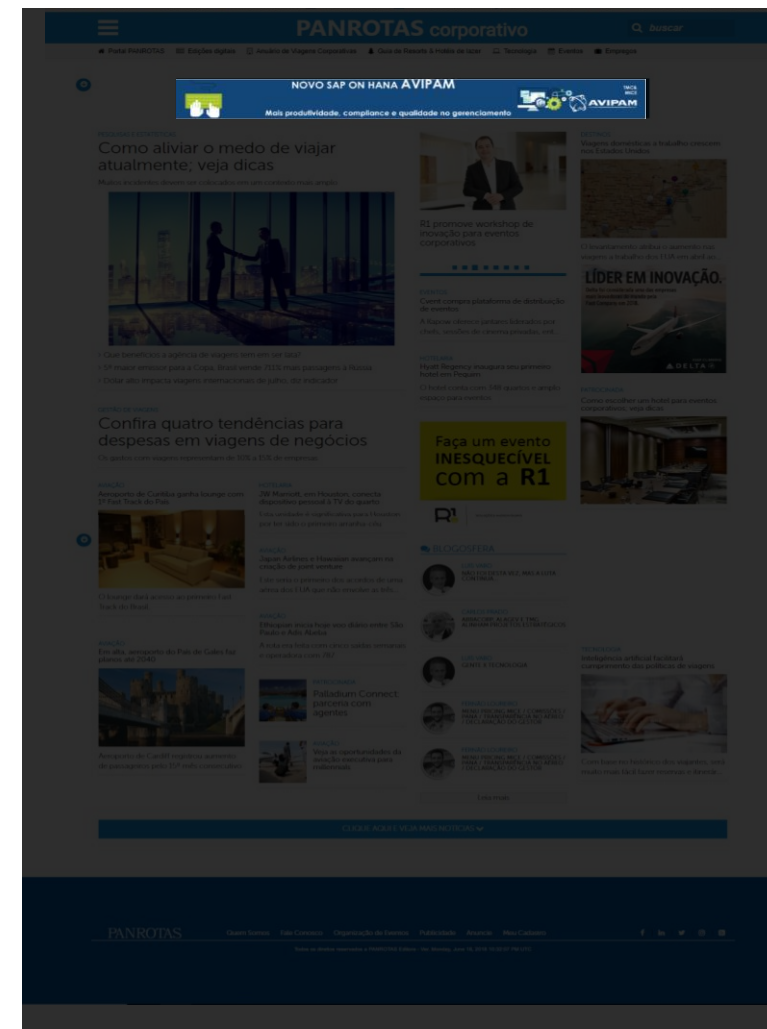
PANROTAS corporativo

buscar

Portal PANROTAS | Edições digitais | Anuário de Viagens Corporativas | Guia de Resorts & Hotéis de lazer | Tecnologia | Eventos | Empregos

NOVO SAP ON HANA AVIPAM
Mais produtividade, compliance e qualidade no gerenciamento
AVIPAM

Como aliviar o medo de viajar atualmente; veja dicas

• Que benefícios a agência de viagens tem em ser ISO?
• 1º maior emissor para a Copa, Brasil emite 71% mais passagens à Rússia
• Dólar alto impacta viagens internacionais de julho, diz indicador

Confira quatro tendências para despesas em viagens de negócios

Aeroporto de Curitiba ganha lounge com 1º Fast Track do País

JW Marriott, em Houston, conecta dispositivo pessoal à TV do quarto

Japan Airlines e Hawaiian avançam na criação de joint venture

Ethiopian inicia hoje voo diário entre São Paulo e Adis Abeba

Em alta, aeroporto de Foz do Iguaçu faz planos até 2040

Palladium Connect: parceria com agentes

R1 promove workshop de inovação para eventos corporativos

Hyatt Regency inaugura seu primeiro hotel em Pequim

Faça um evento INESQUECÍVEL com a R1

BLOGOSFERA

Viagens domésticas a trabalho crescem nos Estados Unidos

LÍDER EM INOVAÇÃO.
DELTA

Como escolher um hotel para eventos corporativos; veja dicas

Inteligência artificial facilitará cumprimento das políticas de viagem

CLIQUE AQUI E VEJA MAIS NOTÍCIAS

PANROTAS